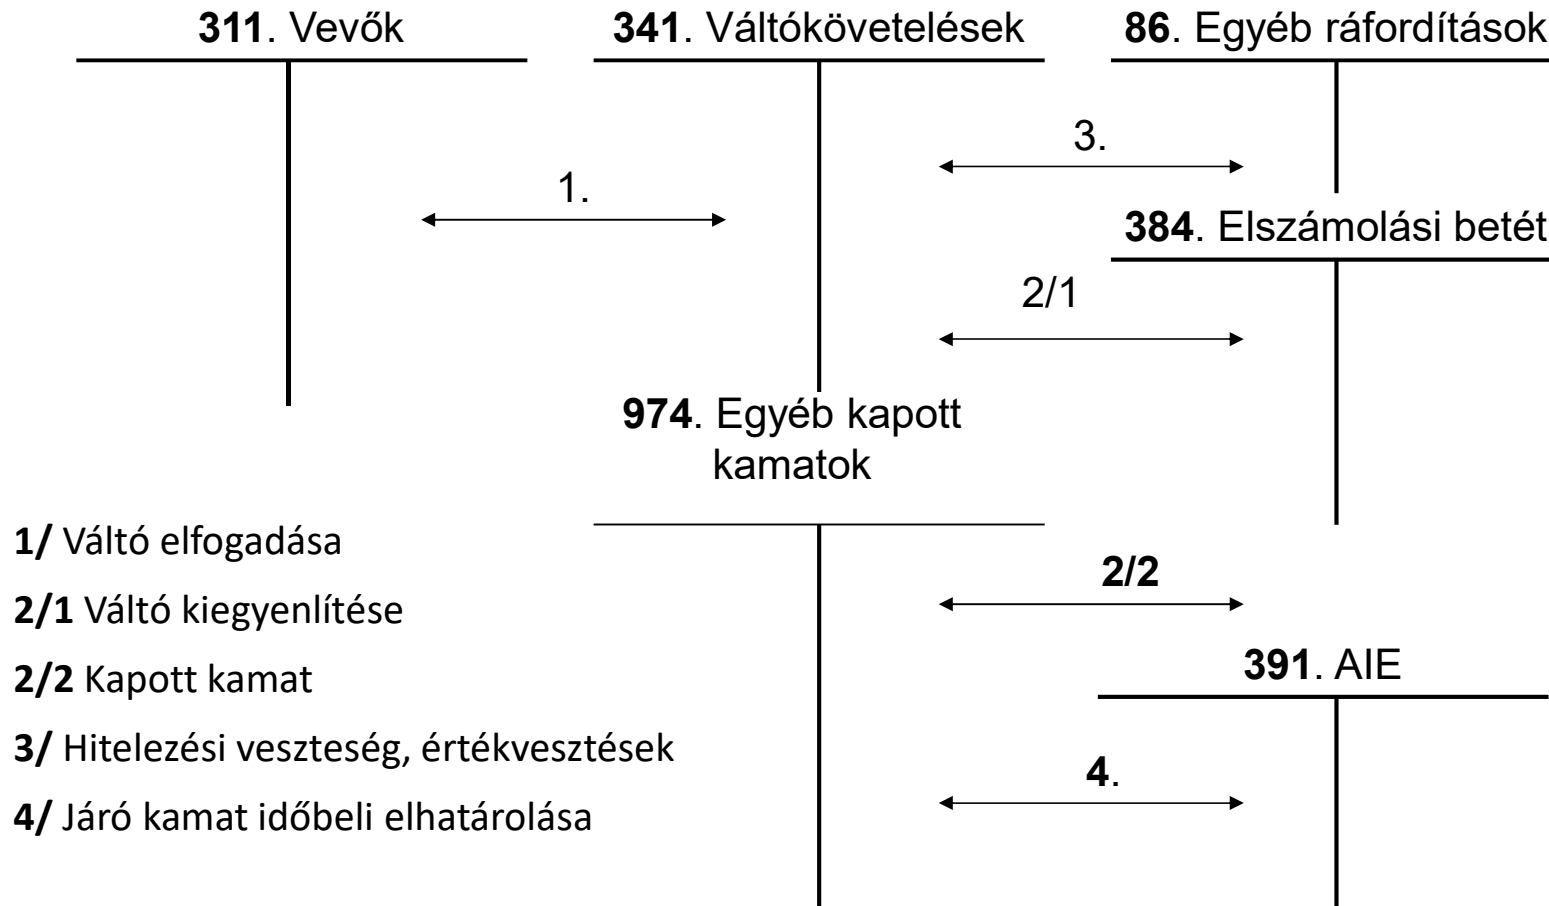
**311**. Vevők

**341**. Váltókövetelések

**86**. Egyéb ráfordítások

3.

1.

**384**. Elszámolási betét

2/1

**974**. Egyéb kapott kamatok

**2/2**

**391**. AIE

**4**.

**1/** Váltó elfogadása

**2/1** Váltó kiegyenlítése

**2/2** Kapott kamat

**3/** Hitelezési veszteség, értékvesztések

**4/** Járó kamat időbeli elhatárolása